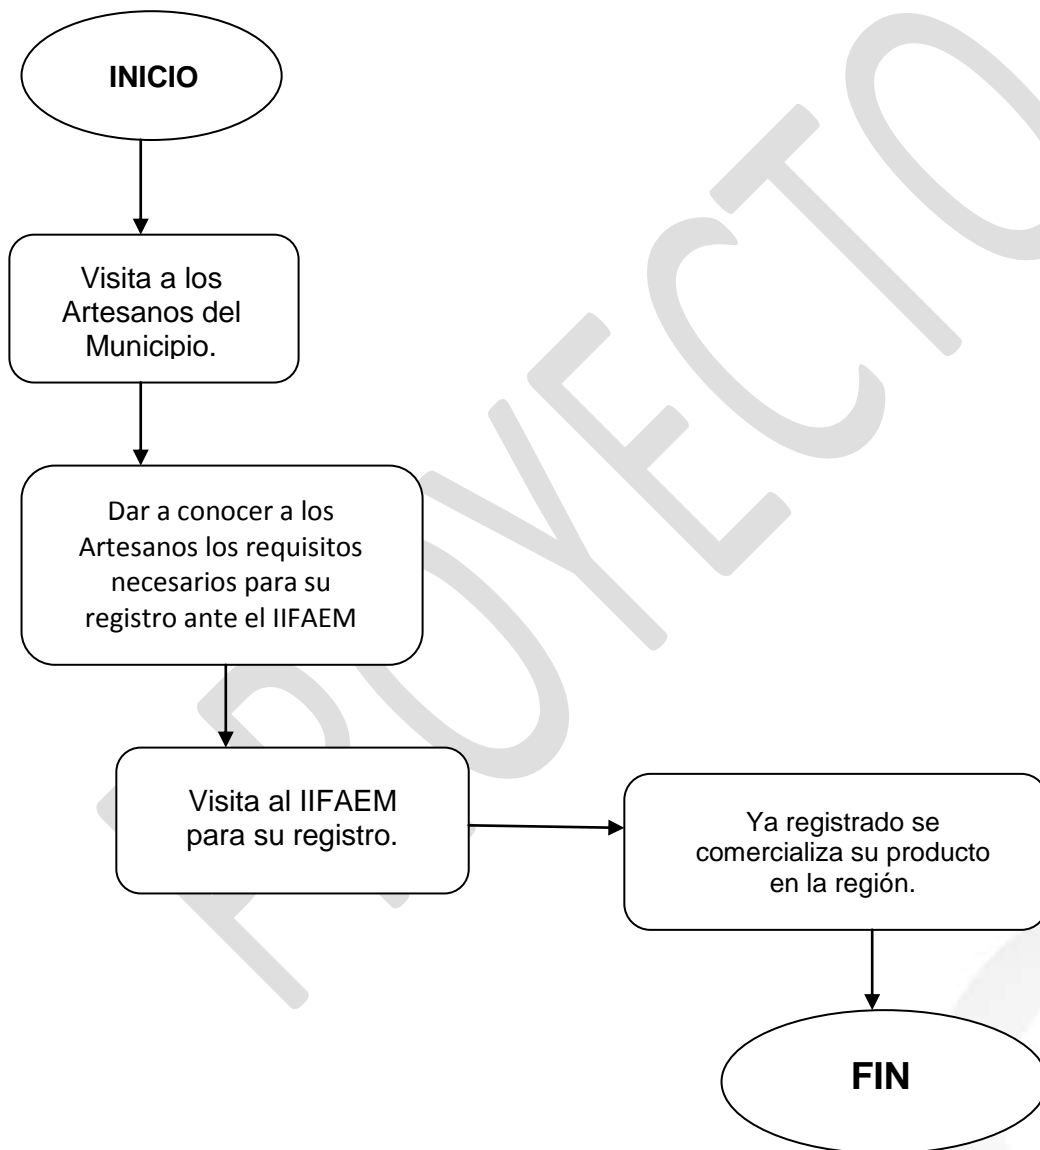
INICIO

Visita a los Artesanos del Municipio.

Dar a conocer a los Artesanos los requisitos necesarios para su registro ante el IIFAEM

Visita al IIFAEM para su registro.

Ya registrado se comercializa su producto en la región.

FIN

PROYECTO